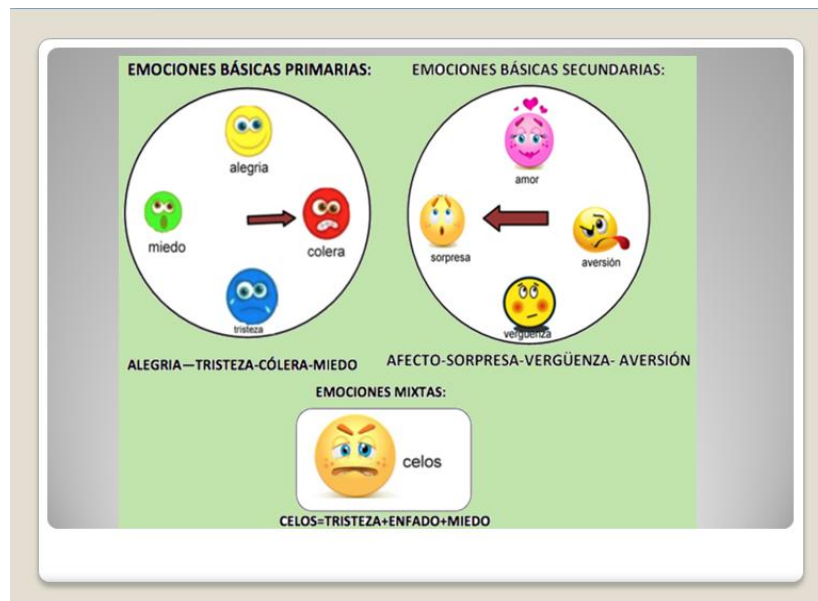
EMOCIONES BÁSICAS PRIMARIAS:

EMOCIONES BÁSICAS SECUNDARIAS:

alegria

miedo

colera

tristeza

amor

sorpresa

aversión

vergüenza

ALEGRIA—TRISTEZA-CÓLERA-MIEDO

AFECTO-SORPRESA-VERGÜENZA- AVERSIÓN

EMOCIONES MIXTAS:

celos

CELOS=TRISTEZA+ENFADO+MIEDO